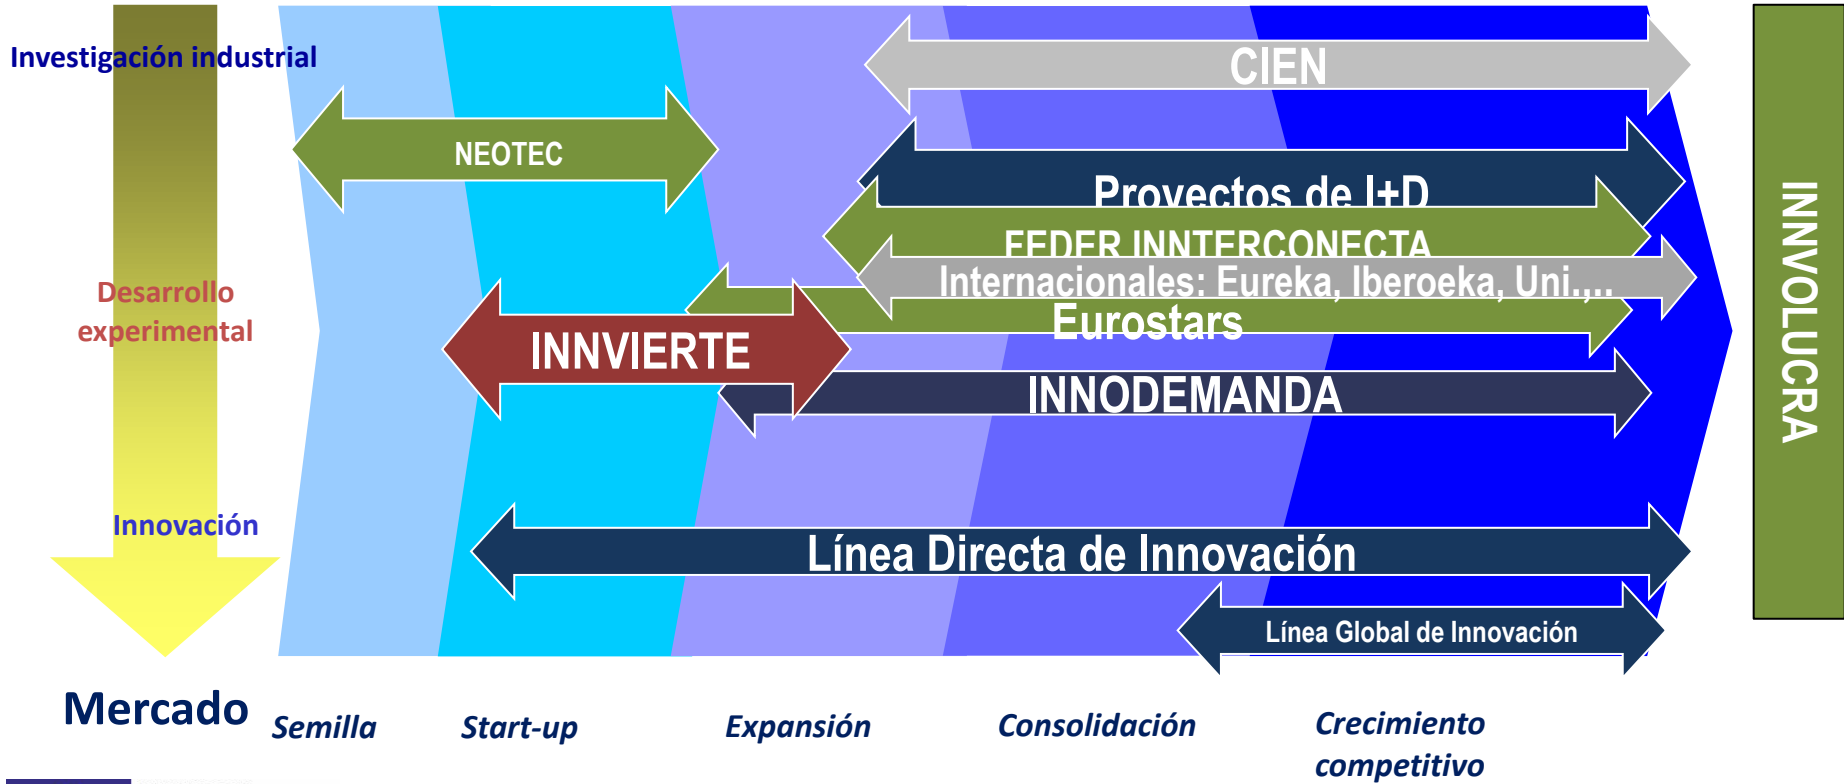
Investigación industrial

Desarrollo experimental

Innovación

Mercado

CIEN

NEOTEC

Proyectos de I+D

FEDER INNTERCONECTA

Internacionales: Eureka, Iberoeka, Uni.,..

Eurostars

INNVIERTE

INNODEMANDA

Línea Directa de Innovación

Línea Global de Innovación

INNVOLUCRA

Semilla

Start-up

Expansión

Consolidación

Crecimiento competitivo